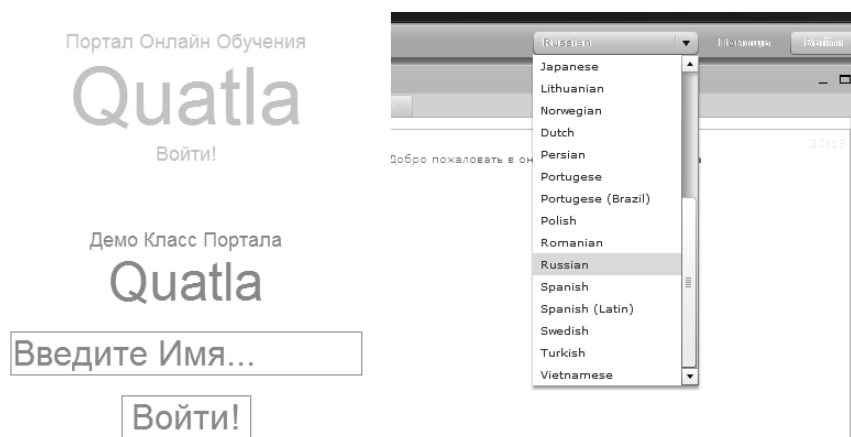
Портал Онлайн Обучения
Quatla
Войти!

Демо Класс Портала
Quatla
Введите Имя...
Войти!

Russian
Помощь
Выйти
Japanese
Lithuanian
Norwegian
Dutch
Persian
Portugese
Portugese (Brazil)
Polish
Romanian
Russian
Spanish
Spanish (Latin)
Swedish
Turkish
Vietnamese
Добро пожаловать в он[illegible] а
20:19